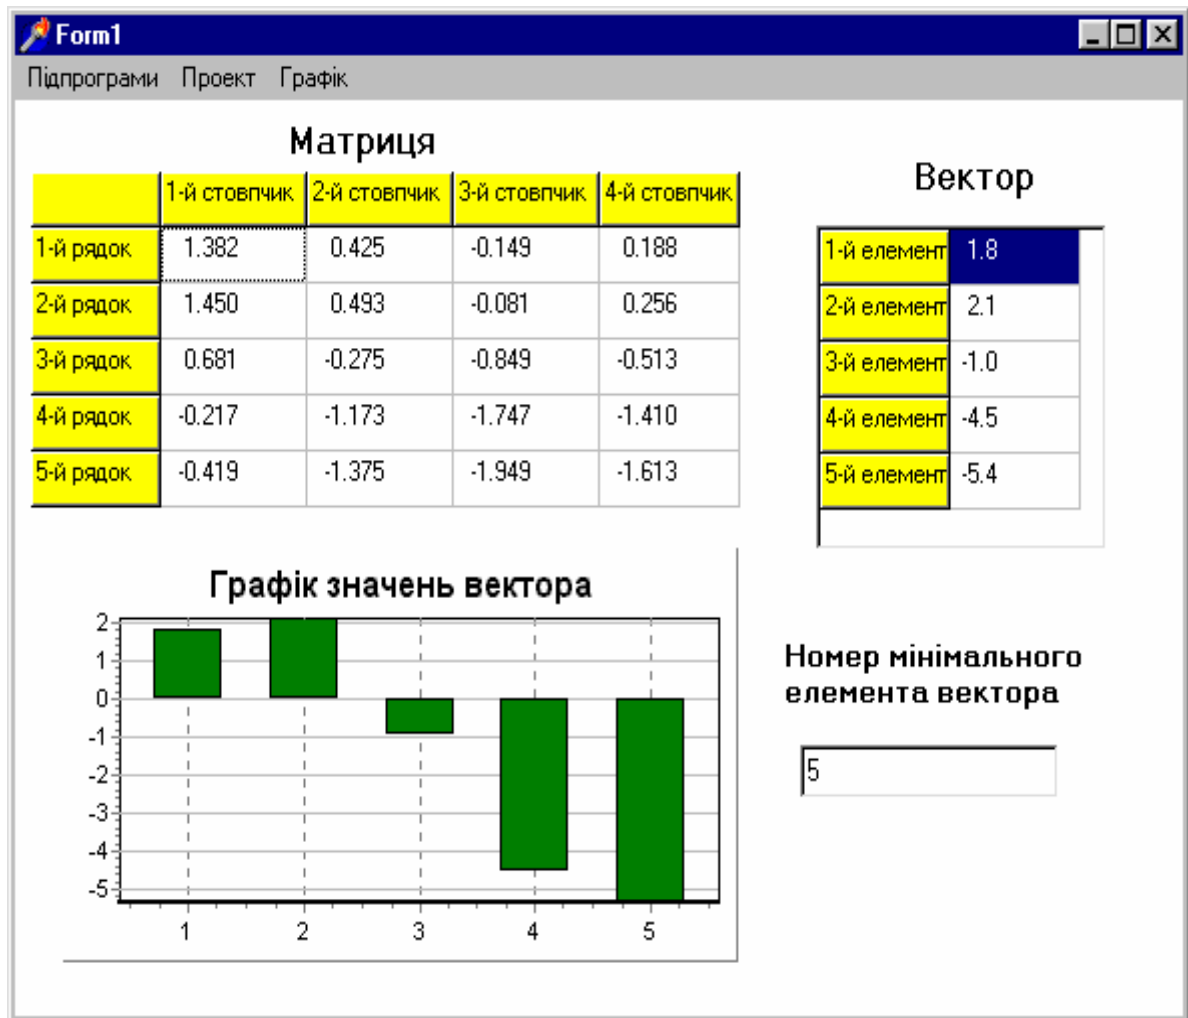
Form1

Підпрограми Проект Графік

Матриця

| | 1-й стовпчик | 2-й стовпчик | 3-й стовпчик | 4-й стовпчик |
|---|---|---|---|---|
| 1-й рядок | 1.382 | 0.425 | -0.149 | 0.188 |
| 2-й рядок | 1.450 | 0.493 | -0.081 | 0.256 |
| 3-й рядок | 0.681 | -0.275 | -0.849 | -0.513 |
| 4-й рядок | -0.217 | -1.173 | -1.747 | -1.410 |
| 5-й рядок | -0.419 | -1.375 | -1.949 | -1.613 |

Вектор

| | |
|---|---|
| 1-й елемент | 1.8 |
| 2-й елемент | 2.1 |
| 3-й елемент | -1.0 |
| 4-й елемент | -4.5 |
| 5-й елемент | -5.4 |

Графік значень вектора

2
1
0
-1
-2
-3
-4
-5

1 2 3 4 5

Номер мінімального елемента вектора

5